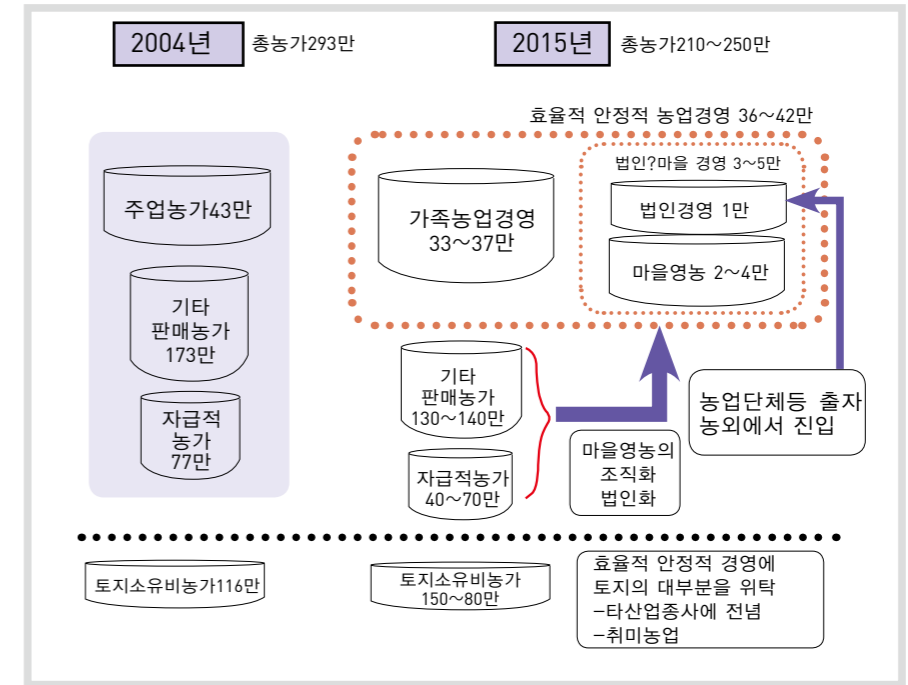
2004년

총농가293만

2015년

총농가210～250만

주업농가43만

기타
판매농가
173만

자급적
농가
77만

효율적 안정적 농업경영 36～42만

가족농업경영
33～37만

법인?마을 경영 3～5만

법인경영 1만

마을영농 2～4만

기타
판매농가
130～140만

자급적농가
40～70만

마을영농의
조직화
법인화

농업단체등 출자
농외에서 진입

토지소유비농가116만

토지소유비농가
150～80만

효율적 안정적 경영에
토지의 대부분을 위탁
–타산업종사에 전념
–취미농업